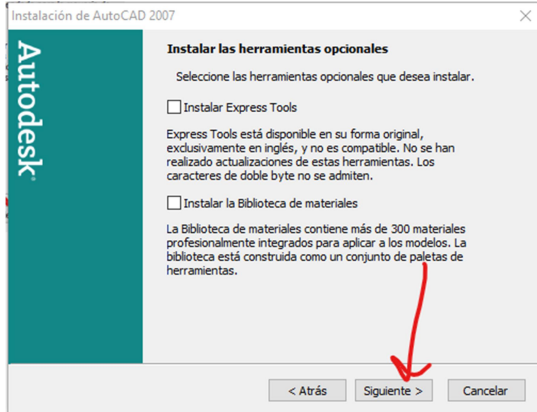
Instalación de AutoCAD 2007

Autodesk

Instalar las herramientas opcionales

Seleccione las herramientas opcionales que desea instalar.

Instalar Express Tools

Express Tools está disponible en su forma original, exclusivamente en inglés, y no es compatible. No se han realizado actualizaciones de estas herramientas. Los caracteres de doble byte no se admiten.

Instalar la Biblioteca de materiales

La Biblioteca de materiales contiene más de 300 materiales profesionalmente integrados para aplicar a los modelos. La biblioteca está construida como un conjunto de paletas de herramientas.

< Atrás | Siguiente > | Cancelar